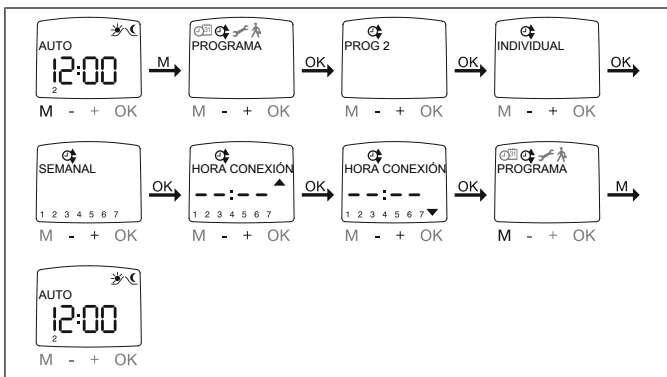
AUTO
12:00
2
M - + OK

M

PROGRAMA
M - + OK

OK

PROG 2
M - + OK

OK

INDIVIDUAL
M - + OK

OK

SEMANAL
1 2 3 4 5 6 7
M - + OK

OK

HORA CONEXIÓN
--:--
1 2 3 4 5 6 7
M - + OK

OK

HORA CONEXIÓN
--:--
1 2 3 4 5 6 7
M - + OK

OK

PROGRAMA
M - + OK

M

AUTO
12:00
2
M - + OK